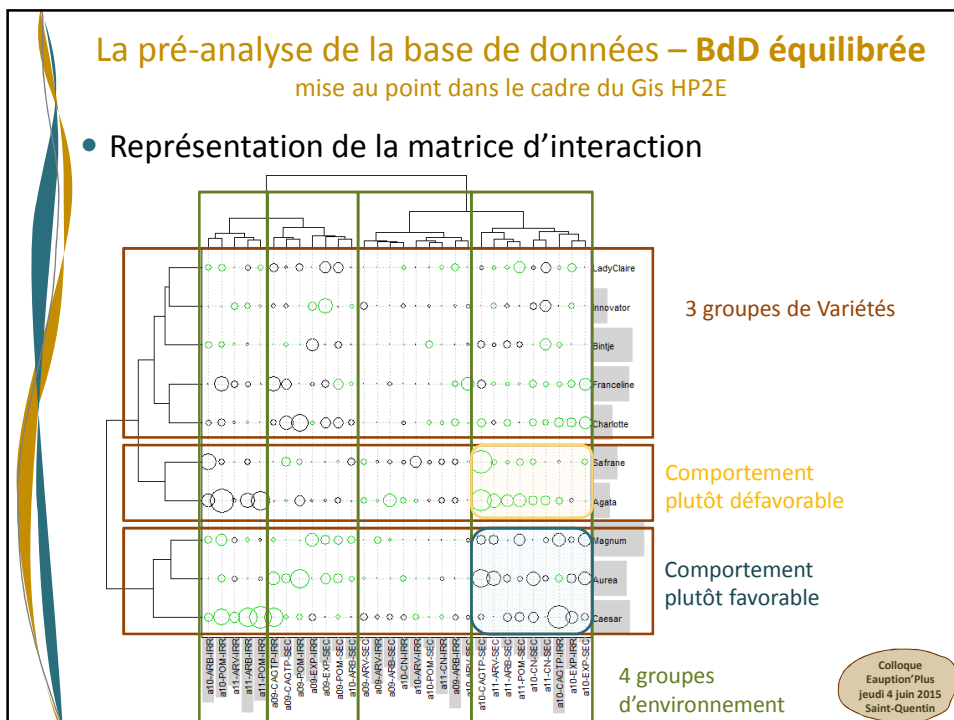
La pré-analyse de la base de données – **BdD équilibrée**

mise au point dans le cadre du Gis HP2E

• Représentation de la matrice d'interaction

LadyClaire

Innovator

Bintje

Franceline

Charlotte

Safrane

Agata

Magnum

Aurea

Caesar

a10-ARB-IRR
a10-POM-IRR
a11-ARV-IRR
a11-ARB-IRR
a11-POM-IRR
a09-CAGTP-SEC
a09-POM-IRR
a09-EXP-IRR
a09-EXP-SEC
a09-POM-SEC
a10-ARB-SEC
a09-ARV-SEC
a09-ARV-IRR
a10-ARV-IRR
a10-CN-IRR
a10-ARV-IRR
a11-CN-IRR
a09-ARB-IRR
a10-ARV-SEC
a10-CAGTP-SEC
a11-ARV-SEC
a11-ARB-SEC
a11-POM-SEC
a10-CN-SEC
a11-CN-SEC
a10-CAGTP-IRR
a10-EXP-IRR
a10-EXP-SEC

3 groupes de Variétés

Comportement plutôt défavorable

Comportement plutôt favorable

4 groupes d'environnement

Colloque Eauption'Plus jeudi 4 juin 2015 Saint-Quentin